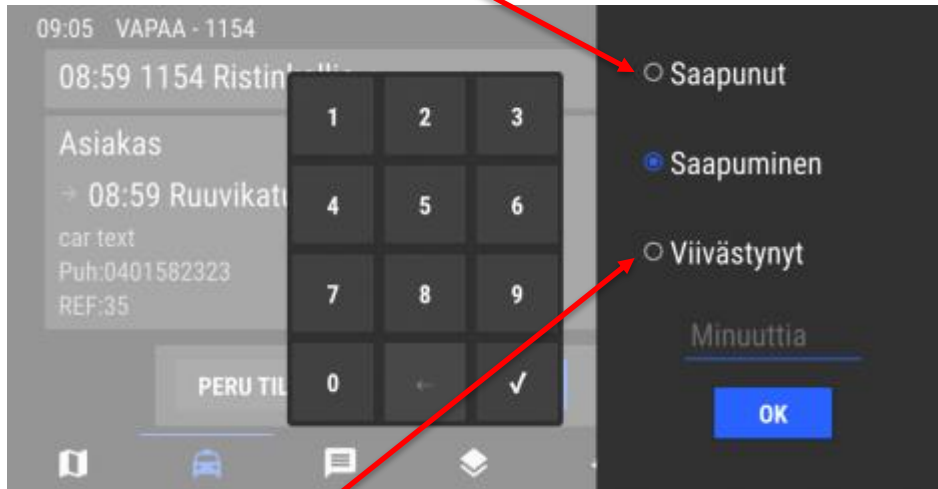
09:05 VAPAA - 1154

08:59 1154 Ristin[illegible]

Asiakas

→ 08:59 Ruuvikatu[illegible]

car text

Puh:0401582323

REF:35

PERU TIL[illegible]

| 1 | 2 | 3 |
|---|---|---|
| 4 | 5 | 6 |
| 7 | 8 | 9 |
| 0 | ← | ✓ |

Saapunut

Saapuminen

Viivästynyt

Minuuttia

OK